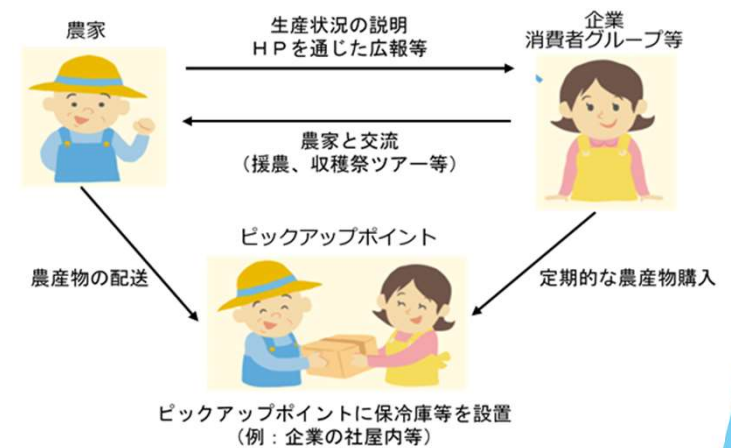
農家

生産状況の説明
ＨＰを通じた広報等

企業
消費者グループ等

農家と交流
（援農、収穫祭ツアー等）

ピックアップポイント

農産物の配送

定期的な農産物購入

ピックアップポイントに保冷庫等を設置
（例：企業の社屋内等）